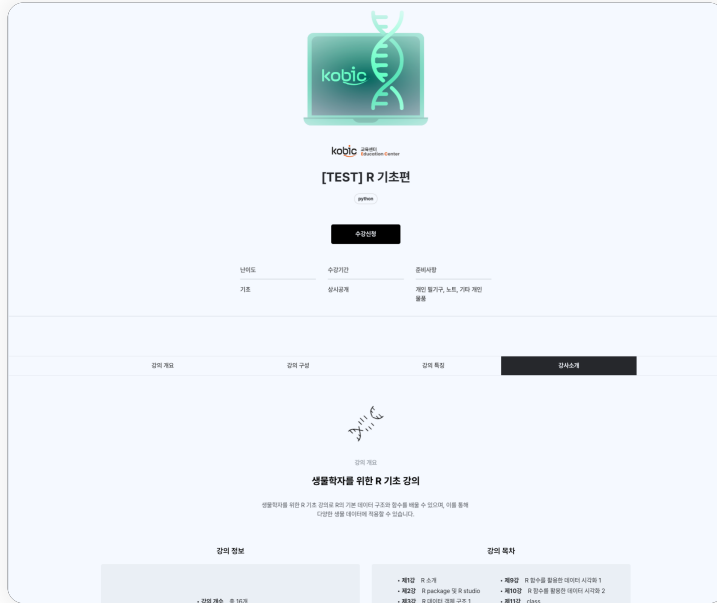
kobic

kobic 교육센터 Education Center

[TEST] R 기초편

python

수강신청

| 난이도 | 수강기간 | 준비사항 |
|---|---|---|
| 기초 | 상시공개 | 개인 필기구, 노트, 기타 개인 물품 |

강의 개요 | 강의 구성 | 강의 특징 | 강사소개

강의 개요

생물학자를 위한 R 기초 강의

생물학자를 위한 R 기초 강의로 R의 기본 데이터 구조와 함수를 배울 수 있으며, 이를 통해 다양한 생물 데이터에 적용할 수 있습니다.

강의 정보

• 강의 개수 총 16개

강의 목차

• 제1강 R 소개
• 제2강 R package 및 R studio
• 제3강 R 데이터 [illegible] 구조 1
• 제9강 R 함수를 활용한 데이터 시각화 1
• 제10강 R 함수를 활용한 데이터 시각화 2
• 제11강 class